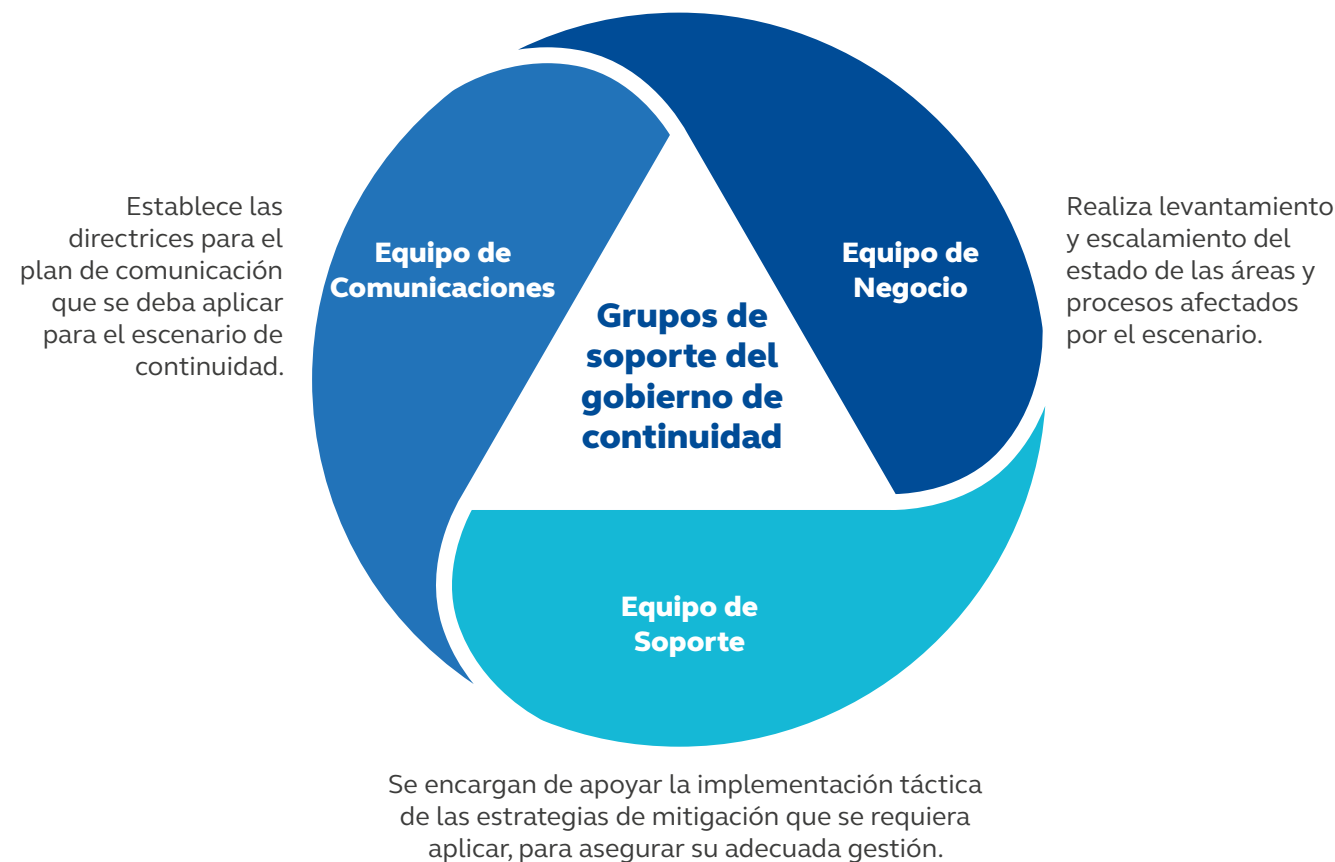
Establece las directrices para el plan de comunicación que se deba aplicar para el escenario de continuidad.

Equipo de Comunicaciones

Equipo de Negocio

Realiza levantamiento y escalamiento del estado de las áreas y procesos afectados por el escenario.

Grupos de soporte del gobierno de continuidad

Equipo de Soporte

Se encargan de apoyar la implementación táctica de las estrategias de mitigación que se requiera aplicar, para asegurar su adecuada gestión.